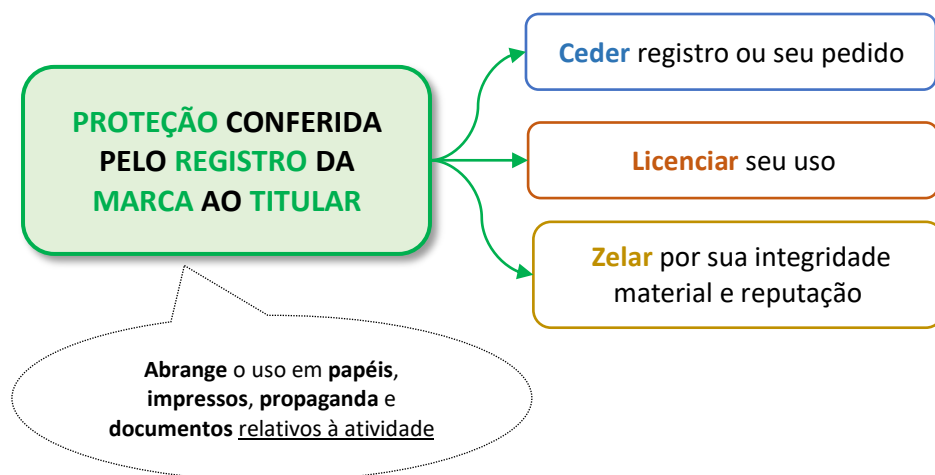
PROTEÇÃO CONFERIDA PELO REGISTRO DA MARCA AO TITULAR

Ceder registro ou seu pedido

Licenciar seu uso

Zelar por sua integridade material e reputação

Abrange o uso em papéis, impressos, propaganda e documentos relativos à atividade